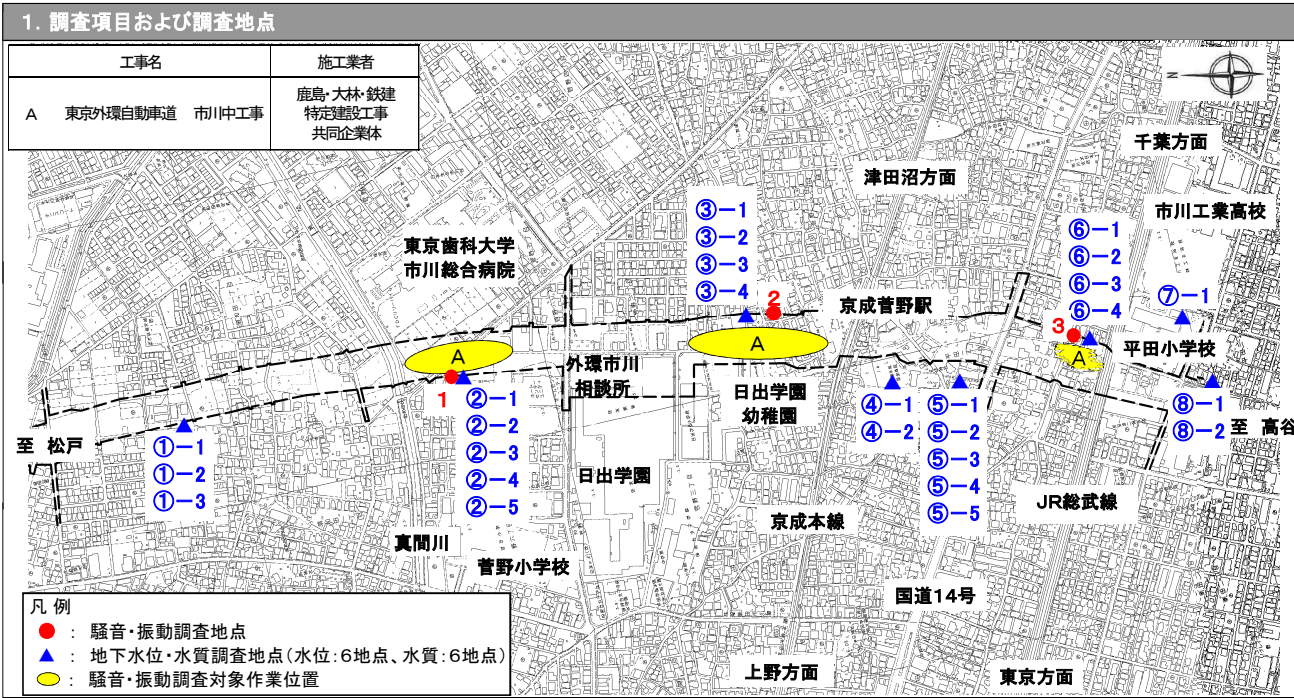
1. 調査項目および調査地点

| 工事名 | 施工業者 |
|---|---|
| A　東京外環自動車道　市川中工事 | 鹿島・大林・鉄建 特定建設工事 共同企業体 |

N

千葉方面

津田沼方面

市川工業高校

③−1
③−2
③−3
③−4

東京歯科大学
市川総合病院

2

京成菅野駅

⑥−1
⑥−2
⑥−3
⑥−4

⑦−1

3

A

A

A

平田小学校

外環市川
相談所

1

②−1
②−2
②−3
②−4
②−5

日出学園
幼稚園

④−1
④−2

⑤−1
⑤−2
⑤−3
⑤−4
⑤−5

⑧−1
⑧−2

至　高谷

至　松戸

①−1
①−2
①−3

日出学園

京成本線

JR総武線

真間川

菅野小学校

国道14号

凡 例
：　騒音・振動調査地点
：　地下水位・水質調査地点（水位：6地点、水質：6地点）
：　騒音・振動調査対象作業位置

上野方面

東京方面